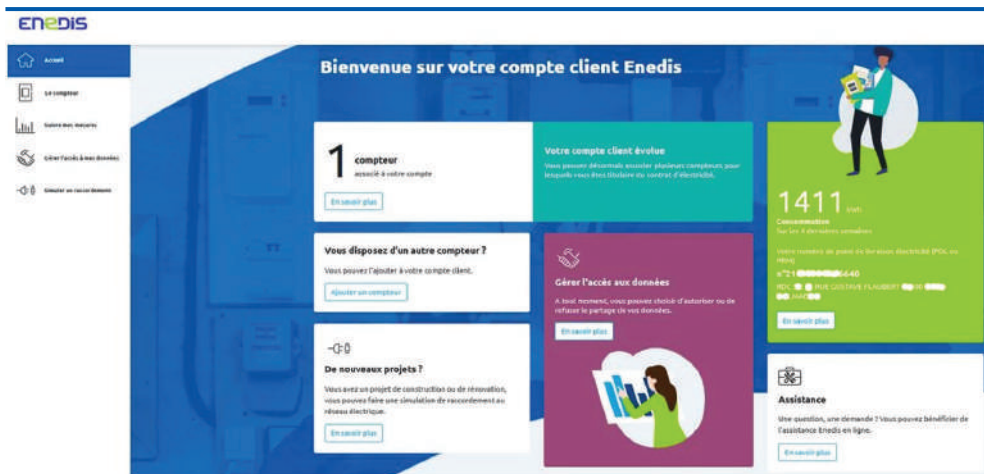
ENEDIS

Accueil

Le compteur

Suivre mes mesures

Gérer l'accès à mes données

Simuler un raccordement

Bienvenue sur votre compte client Enedis

1 compteur
associé à votre compte

En savoir plus

Votre compte client évolue
Vous pouvez désormais associer plusieurs compteurs pour lesquels vous êtes titulaire du contrat d'électricité.

1411 kWh
Consommation
Sur les 4 dernières semaines

Votre numéro de point de livraison électricité (PDL ou PRM)
n°21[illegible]6640
RDC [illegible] RUE GUSTAVE FLAUBERT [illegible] MAC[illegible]

En savoir plus

Vous disposez d'un autre compteur ?
Vous pouvez l'ajouter à votre compte client.

Ajouter un compteur

Gérer l'accès aux données
A tout moment, vous pouvez choisir d'autoriser ou de refuser le partage de vos données.

En savoir plus

De nouveaux projets ?
Vous avez un projet de construction ou de rénovation, vous pouvez faire une simulation de raccordement au réseau électrique.

En savoir plus

Assistance
Une question, une demande ? Vous pouvez bénéficier de l'assistance Enedis en ligne.

En savoir plus